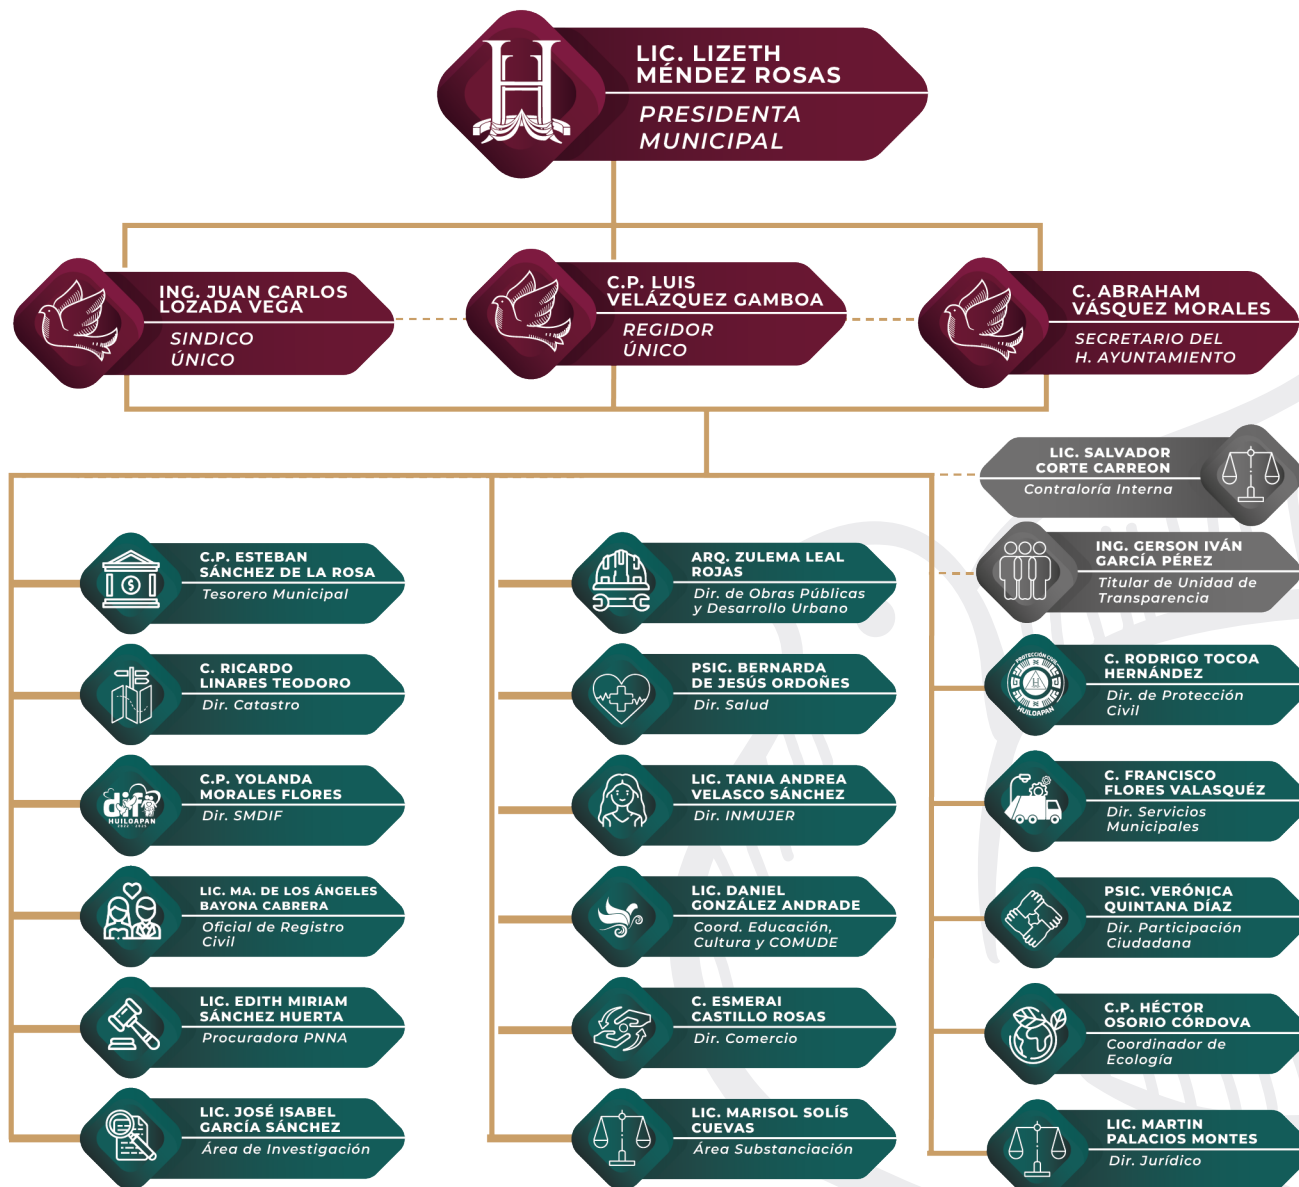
LIC. LIZETH MÉNDEZ ROSAS
PRESIDENTA MUNICIPAL

ING. JUAN CARLOS LOZADA VEGA
SINDICO ÚNICO

C.P. LUIS VELÁZQUEZ GAMBOA
REGIDOR ÚNICO

C. ABRAHAM VÁSQUEZ MORALES
SECRETARIO DEL H. AYUNTAMIENTO

LIC. SALVADOR CORTE CARREON
Contraloría Interna

ING. GERSON IVÁN GARCÍA PÉREZ
Titular de Unidad de Transparencia

C.P. ESTEBAN SÁNCHEZ DE LA ROSA
Tesorero Municipal

C. RICARDO LINARES TEODORO
Dir. Catastro

C.P. YOLANDA MORALES FLORES
Dir. SMDIF

dif HUILOAPAN

LIC. MA. DE LOS ÁNGELES BAYONA CABRERA
Oficial de Registro Civil

LIC. EDITH MIRIAM SÁNCHEZ HUERTA
Procuradora PNNA

LIC. JOSÉ ISABEL GARCÍA SÁNCHEZ
Área de Investigación

ARQ. ZULEMA LEAL ROJAS
Dir. de Obras Públicas y Desarrollo Urbano

PSIC. BERNARDA DE JESÚS ORDOÑES
Dir. Salud

LIC. TANIA ANDREA VELASCO SÁNCHEZ
Dir. INMUJER

LIC. DANIEL GONZÁLEZ ANDRADE
Coord. Educación, Cultura y COMUDE

C. ESMERAI CASTILLO ROSAS
Dir. Comercio

LIC. MARISOL SOLÍS CUEVAS
Área Substanciación

C. RODRIGO TOCOA HERNÁNDEZ
Dir. de Protección Civil

PROTECCIÓN CIVIL HUILOAPAN

C. FRANCISCO FLORES VALASQUÉZ
Dir. Servicios Municipales

PSIC. VERÓNICA QUINTANA DÍAZ
Dir. Participación Ciudadana

C.P. HÉCTOR OSORIO CÓRDOVA
Coordinador de Ecología

LIC. MARTIN PALACIOS MONTES
Dir. Jurídico